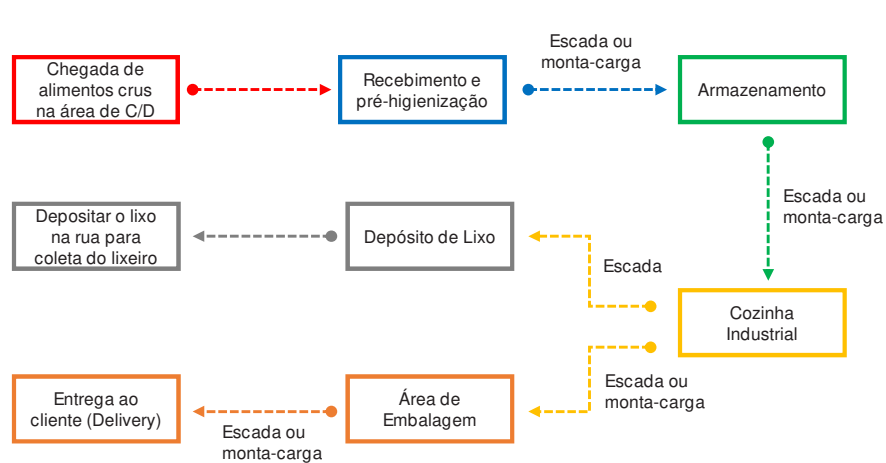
Chegada de alimentos crus na área de C/D

Recebimento e pré-higienização

Escada ou monta-carga

Armazenamento

Escada ou monta-carga

Depositar o lixo na rua para coleta do lixeiro

Depósito de Lixo

Escada

Cozinha Industrial

Escada ou monta-carga

Entrega ao cliente (Delivery)

Área de Embalagem

Escada ou monta-carga